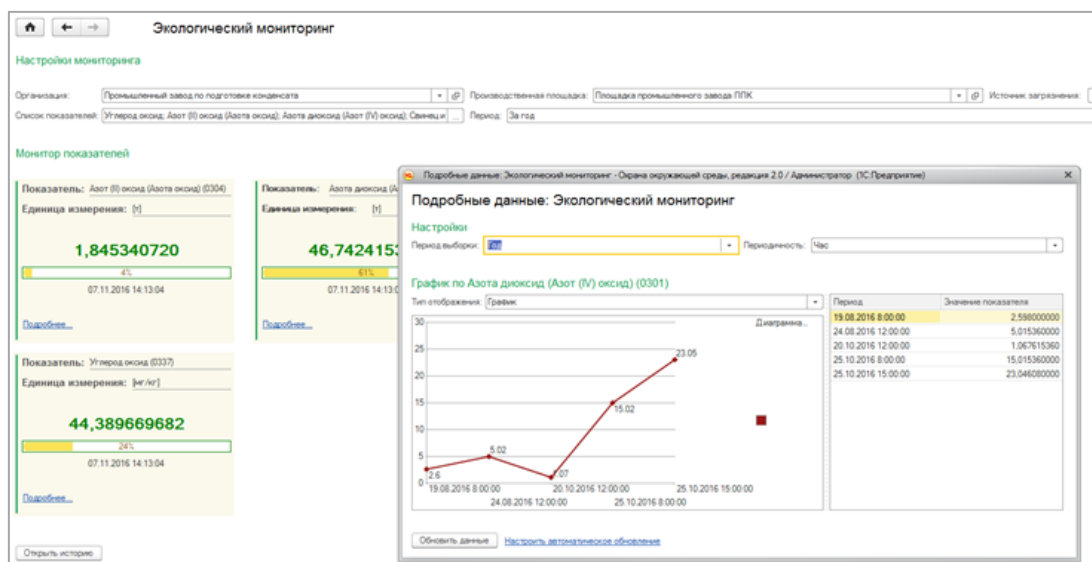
Экологический мониторинг

Настройки мониторинга

Организация: Промышленный завод по подготовке конденсата

Производственная площадка: Площадка промышленного завода ППК

Источник загрязнения:

Список показателей: Углерод оксид; Азот (II) оксид (Азота оксид); Азота диоксид (Азот (IV) оксид); Свинец и ...

Период: За год

Монитор показателей

Показатель: Азот (II) оксид (Азота оксид) (0304)
Единица измерения: [т]
1,845340720
4%
07.11.2016 14:13:04
Подробнее...

Показатель: Азота диоксид (А
Единица измерения: [т]
46,742415
61%
07.11.2016 14:13
Подробнее...

Показатель: Углерод оксид (0337)
Единица измерения: [мг/кг]
44,389669682
24%
07.11.2016 14:13:04
Подробнее...

Открыть историю

Подробные данные: Экологический мониторинг - Охрана окружающей среды, редакция 2.0 / Администратор (1С:Предприятие)

Подробные данные: Экологический мониторинг

Настройки

Период выборки: Год

Периодичность: Час

График по Азота диоксид (Азот (IV) оксид) (0301)

Тип отображения: График

Диаграмма...

30
25
20
15
10
5
0

2.6
5.02
1.07
15.02
23.05

19.08.2016 8:00:00
24.08.2016 12:00:00
20.10.2016 12:00:00
25.10.2016 8:00:00
25.10.2016 15:00:00

| Период | Значение показателя |
|---|---|
| 19.08.2016 8:00:00 | 2,598000000 |
| 24.08.2016 12:00:00 | 5,015360000 |
| 20.10.2016 12:00:00 | 1,067615360 |
| 25.10.2016 8:00:00 | 15,015360000 |
| 25.10.2016 15:00:00 | 23,046080000 |

Обновить данные
Настроить автоматическое обновление